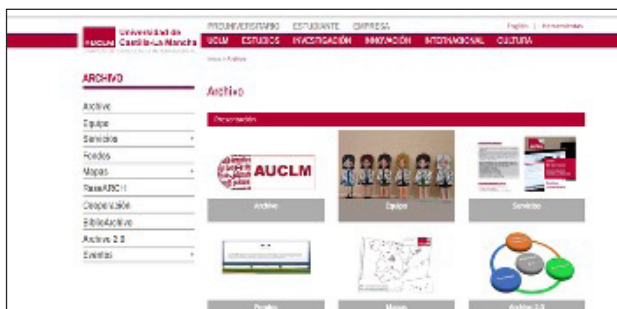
UCLM Universidad de Castilla-La Mancha

PREUNIVERSITARIO ESTUDIANTE EMPRESA

English | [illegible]

UCLM ESTUDIOS INVESTIGACIÓN INNOVACIÓN INTERNACIONAL CULTURA

ARCHIVO

Archivo
Equipo
Servicios
Fondos
Mapas
BaseAUC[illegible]
Cooperación
BiblioArchivo
Archivo 2.0
Eventos

Inicio > Archivo

Archivo

Presentación

AUCLM

Archivo
Equipo
Servicios
Fondos
Mapas
Archivo 2.0